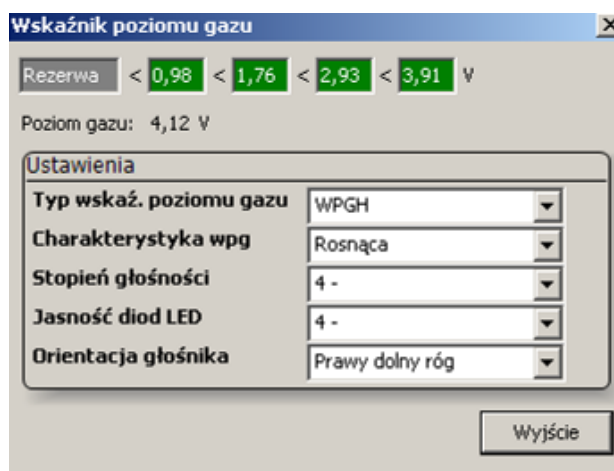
Wskaźnik poziomu gazu

×

Rezerwa < 0,98 < 1,76 < 2,93 < 3,91 V

Poziom gazu: 4,12 V

Ustawienia

| | |
|---|---|
| Typ wskaź. poziomu gazu | WPGH |
| Charakterystyka wpg | Rosnąca |
| Stopień głośności | 4 - |
| Jasność diod LED | 4 - |
| Orientacja głośnika | Prawy dolny róg |

Wyjście